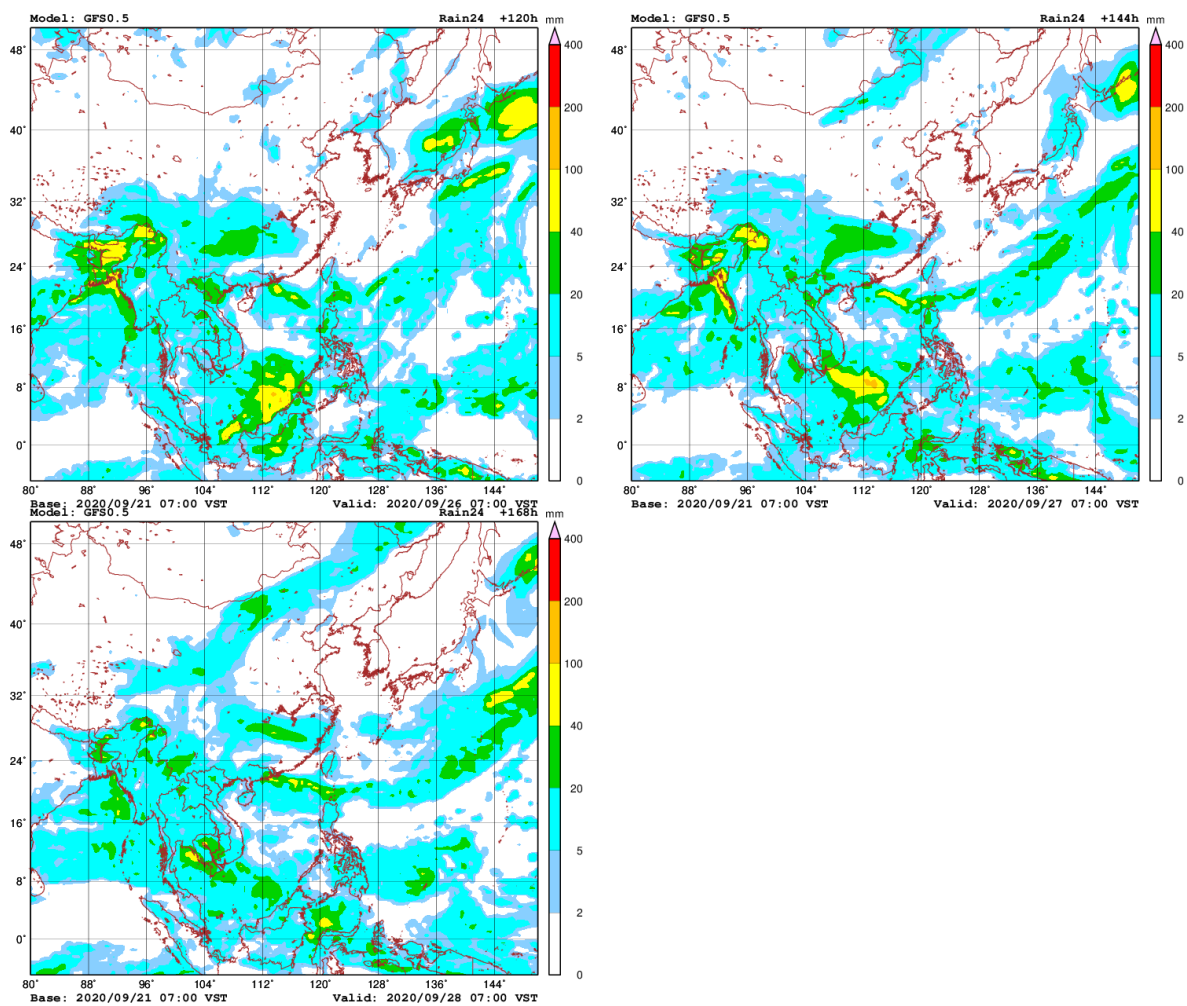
Model: GFS0.5
Rain24 +120h
mm
400
200
100
40
20
5
2
0
48°
40°
32°
24°
16°
8°
0°
80° 88° 96° 104° 112° 120° 128° 136° 144°
Base: 2020/09/21 07:00 VST
Valid: 2020/09/26 07:00 VST

Model: GFS0.5
Rain24 +144h
mm
400
200
100
40
20
5
2
0
48°
40°
32°
24°
16°
8°
0°
80° 88° 96° 104° 112° 120° 128° 136° 144°
Base: 2020/09/21 07:00 VST
Valid: 2020/09/27 07:00 VST

Model: GFS0.5
Rain24 +168h
mm
400
200
100
40
20
5
2
0
48°
40°
32°
24°
16°
8°
0°
80° 88° 96° 104° 112° 120° 128° 136° 144°
Base: 2020/09/21 07:00 VST
Valid: 2020/09/28 07:00 VST